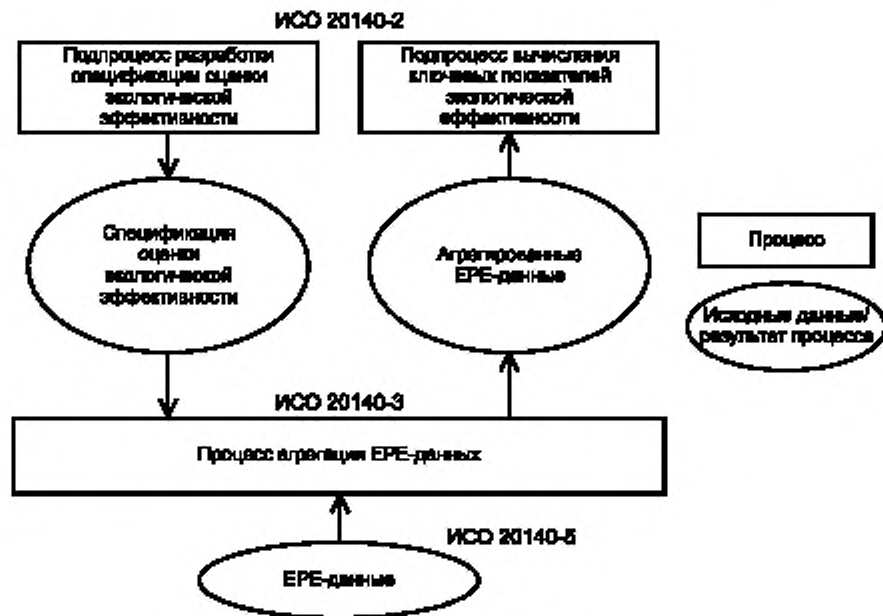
ИСО 20140-2

Подпроцесс разработки спецификации оценки экологической эффективности

Подпроцесс вычисления ключевых показателей экологической эффективности

Спецификация оценки экологической эффективности

Агрегированные EPE-данные

Процесс

Исходные данные/ результат процесса

ИСО 20140-3

Процесс агрегации EPE-данных

ИСО 20140-5

EPE-данные